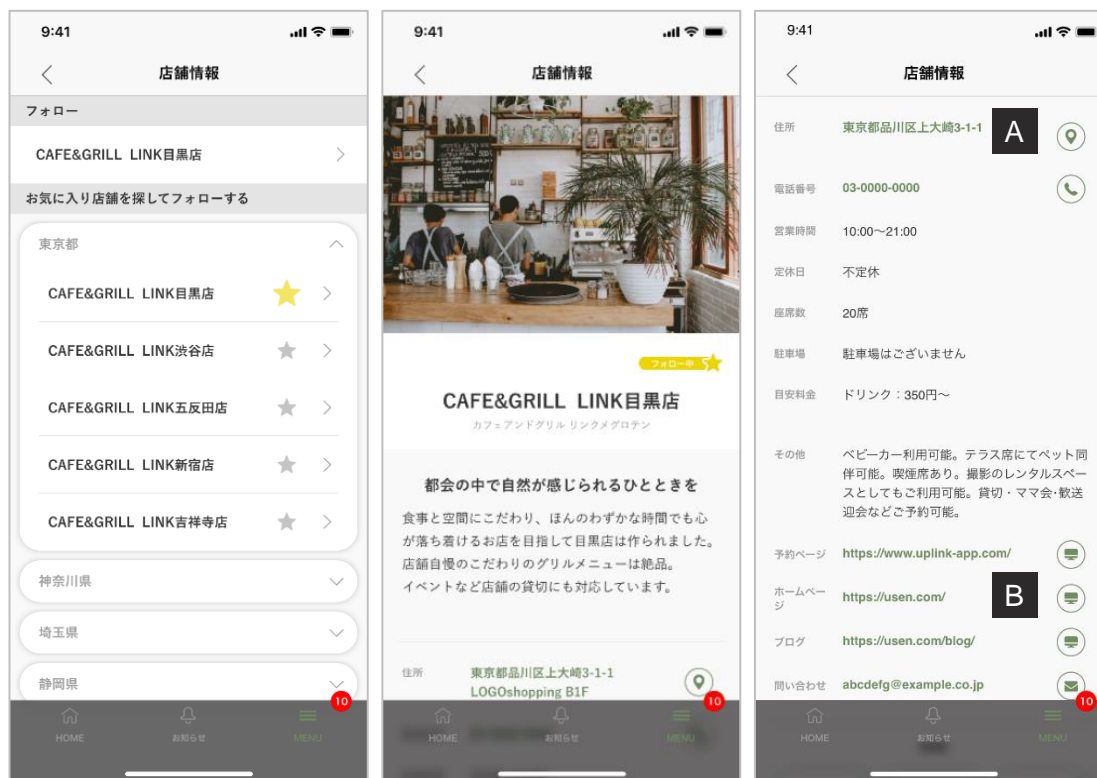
9:41

店舗情報

フォロー

CAFE&GRILL LINK目黒店

お気に入り店舗を探してフォローする

東京都

CAFE&GRILL LINK目黒店

CAFE&GRILL LINK渋谷店

CAFE&GRILL LINK五反田店

CAFE&GRILL LINK新宿店

CAFE&GRILL LINK吉祥寺店

神奈川県

埼玉県

静岡県

10

HOME お知らせ MENU

9:41

店舗情報

フォロー中

CAFE&GRILL LINK目黒店

カフェアンドグリル リンクメグロテン

都会の中で自然が感じられるひとときを

食事と空間にこだわり、ほんのわずかな時間でも心が落ち着けるお店を目指して目黒店は作られました。店舗自慢のこだわりのグリルメニューは絶品。イベントなど店舗の貸切にも対応しています。

住所 東京都品川区上大崎3-1-1 LOGOshopping B1F

10

HOME お知らせ MENU

9:41

店舗情報

住所 東京都品川区上大崎3-1-1 A

電話番号 03-0000-0000

営業時間 10:00～21:00

定休日 不定休

座席数 20席

駐車場 駐車場はございません

目安料金 ドリンク：350円～

その他 ベビーカー利用可能。テラス席にてペット同伴可能。喫煙席あり。撮影のレンタルスペースとしてもご利用可能。貸切・ママ会・歓送迎会などご予約可能。

予約ページ https://www.uplink-app.com/

ホームページ https://usen.com/ B

ブログ https://usen.com/blog/

問い合わせ abcdefg@example.co.jp

10

HOME お知らせ MENU